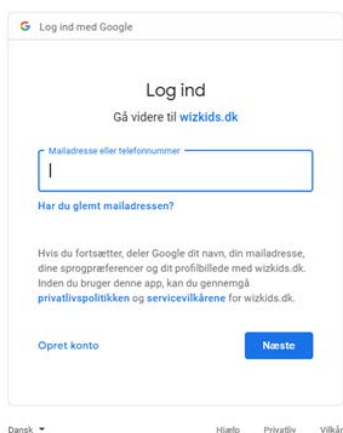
G Log ind med Google

Log ind

Gå videre til wizkids.dk

Mailadresse eller telefonnummer

Har du glemt mailadressen?

Hvis du fortsætter, deler Google dit navn, din mailadresse, dine sprogpræferencer og dit profilbillede med wizkids.dk. Inden du bruger denne app, kan du gennemgå privatlivspolitikken og servicevilkårene for wizkids.dk.

Opret konto

Næste

Dansk ▾

Hjælp Privatliv Vilkår